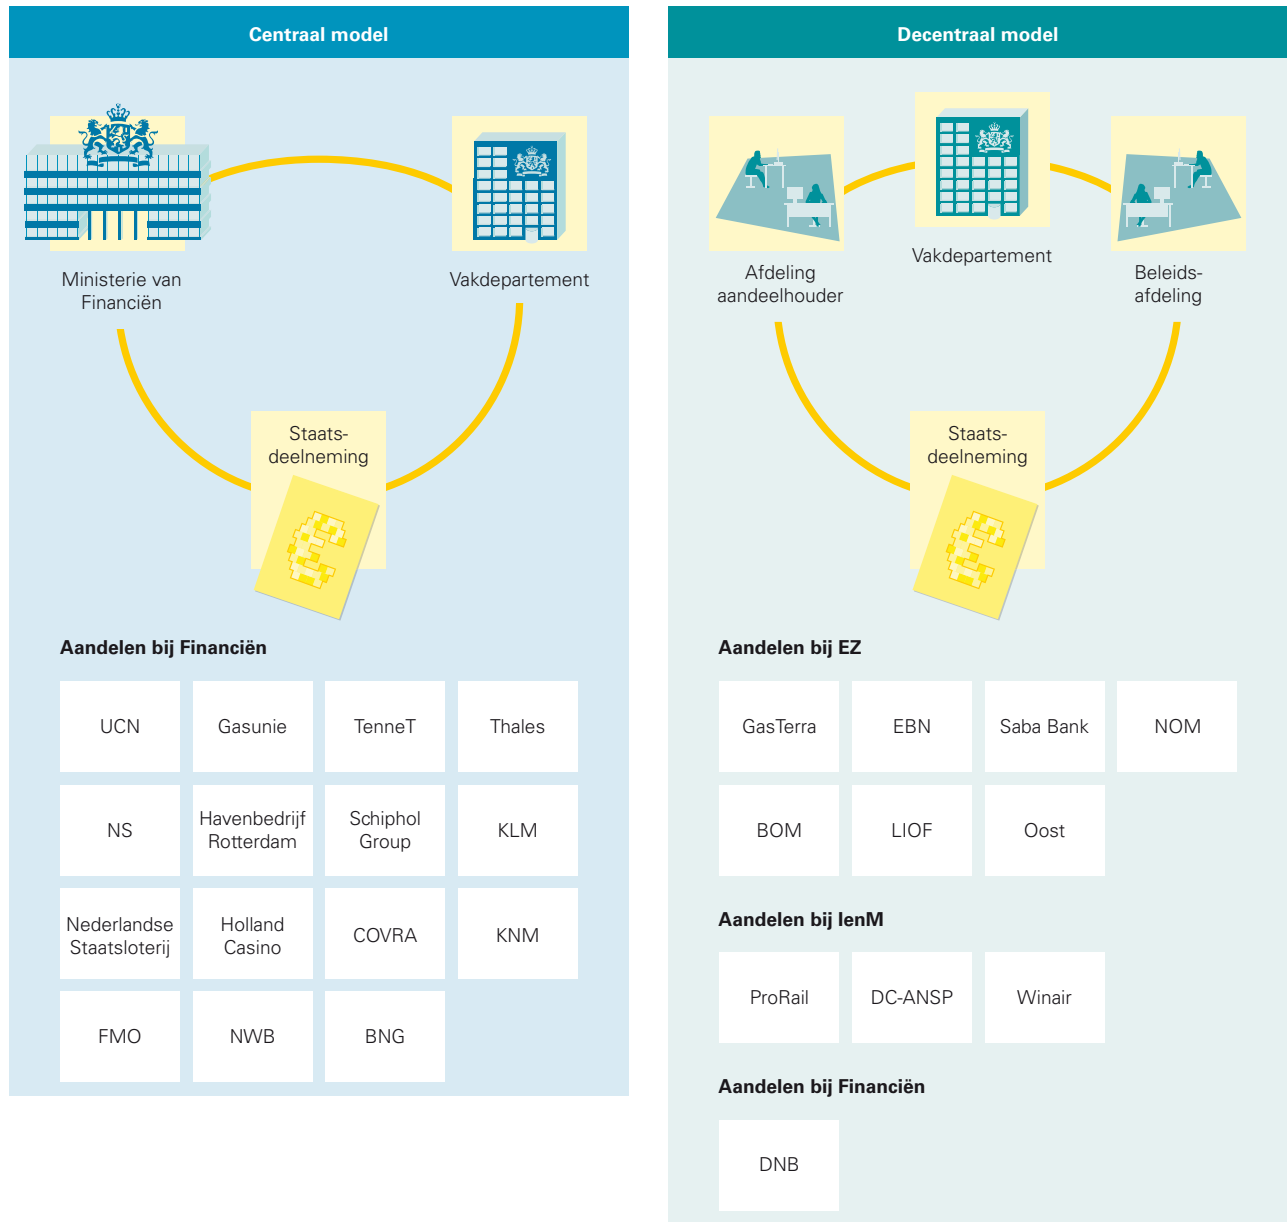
Centraal model

Ministerie van Financiën

Vakdepartement

Staatsdeelneming

Aandelen bij Financiën

| UCN | Gasunie | TenneT | Thales |
|---|---|---|---|
| NS | Havenbedrijf Rotterdam | Schiphol Group | KLM |
| Nederlandse Staatsloterij | Holland Casino | COVRA | KNM |
| FMO | NWB | BNG | |

Decentraal model

Afdeling aandeelhouder

Vakdepartement

Beleidsafdeling

Staatsdeelneming

Aandelen bij EZ

| GasTerra | EBN | Saba Bank | NOM |
|---|---|---|---|
| BOM | LIOF | Oost | |

Aandelen bij IenM

| ProRail | DC-ANSP | Winair |
|---|---|---|

Aandelen bij Financiën

| DNB |
|---|